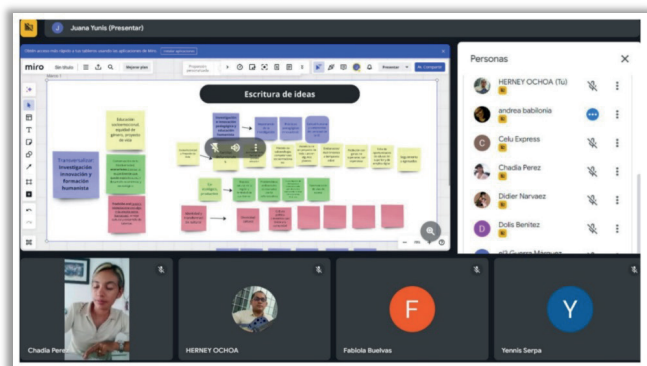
J Juana Yunis (Presentar)

miro Sin título Mejorar plan

Escritura de ideas

Transversalizar investigación innovación y formación humanista

Educación ambiental

Personas

HERNEY OCHOA (Tú)

andrea babilonia

Celu Express

Chadia Perez

Didier Narvaez

Dolis Benitez

Chadia Perez

HERNEY OCHOA

F

Fabiola Buelvas

Y

Yennis Serpa